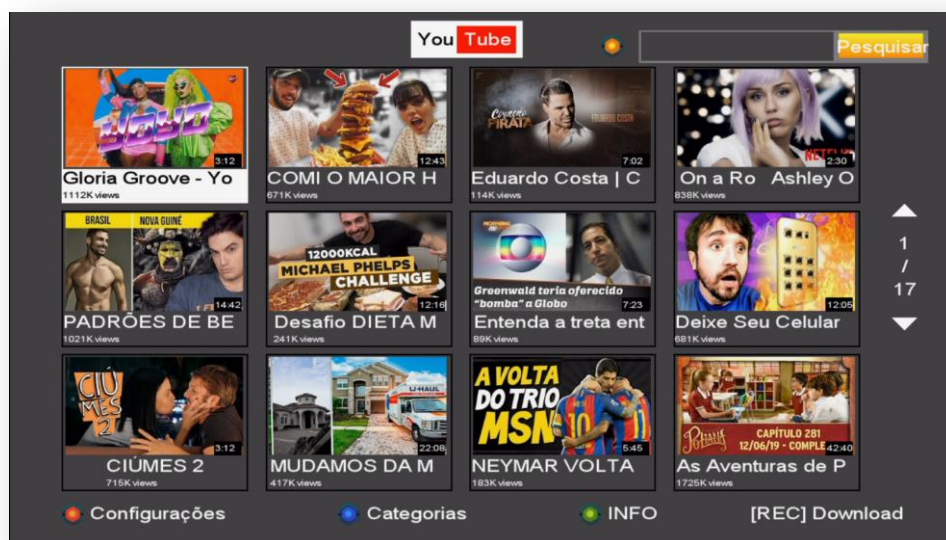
You Tube

Pesquisar

3:12
Gloria Groove - Yo
1112K views

12:43
COMI O MAIOR H
671K views

Coração Pirata
EDUARDO COSTA
7:02
Eduardo Costa | C
114K views

NETFLIX
2:30
On a Ro Ashley O
838K views

BRASIL NOVA GUINÉ
14:42
PADRÕES DE BE
1021K views

12000KCAL
MICHAEL PHELPS CHALLENGE
12:16
Desafio DIETA M
241K views

Greenwald teria oferecido "bomba" a Globo
7:23
Entenda a treta ent
89K views

12:05
Deixe Seu Celular
681K views

1
/
17

CIÚMES 2
3:12
CIÚMES 2
715K views

U-HAUL
22:08
MUDAMOS DA M
417K views

A VOLTA DO TRIO MSN
5:45
NEYMAR VOLTA
183K views

Poliana
CAPÍTULO 281
12/06/19 - COMPLE
42:40
As Aventuras de P
1725K views

Configurações
Categorias
INFO
[REC] Download